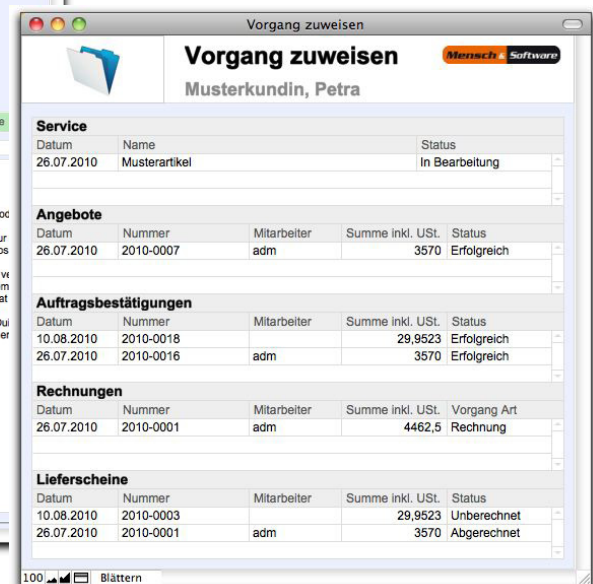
Vorgang zuweisen

Vorgang zuweisen

Mensch & Software

Musterkundin, Petra

Service

| Datum | Name | Status |
|---|---|---|
| 26.07.2010 | Musterartikel | In Bearbeitung |

Angebote

| Datum | Nummer | Mitarbeiter | Summe inkl. USt. | Status |
|---|---|---|---|---|
| 26.07.2010 | 2010-0007 | adm | 3570 | Erfolgreich |

Auftragsbestätigungen

| Datum | Nummer | Mitarbeiter | Summe inkl. USt. | Status |
|---|---|---|---|---|
| 10.08.2010 | 2010-0018 | | 29,9523 | Erfolgreich |
| 26.07.2010 | 2010-0016 | adm | 3570 | Erfolgreich |

Rechnungen

| Datum | Nummer | Mitarbeiter | Summe inkl. USt. | Vorgang Art |
|---|---|---|---|---|
| 26.07.2010 | 2010-0001 | adm | 4462,5 | Rechnung |

Lieferscheine

| Datum | Nummer | Mitarbeiter | Summe inkl. USt. | Status |
|---|---|---|---|---|
| 10.08.2010 | 2010-0003 | | 29,9523 | Unberechnet |
| 26.07.2010 | 2010-0001 | adm | 3570 | Abgerechnet |

100 Blättern